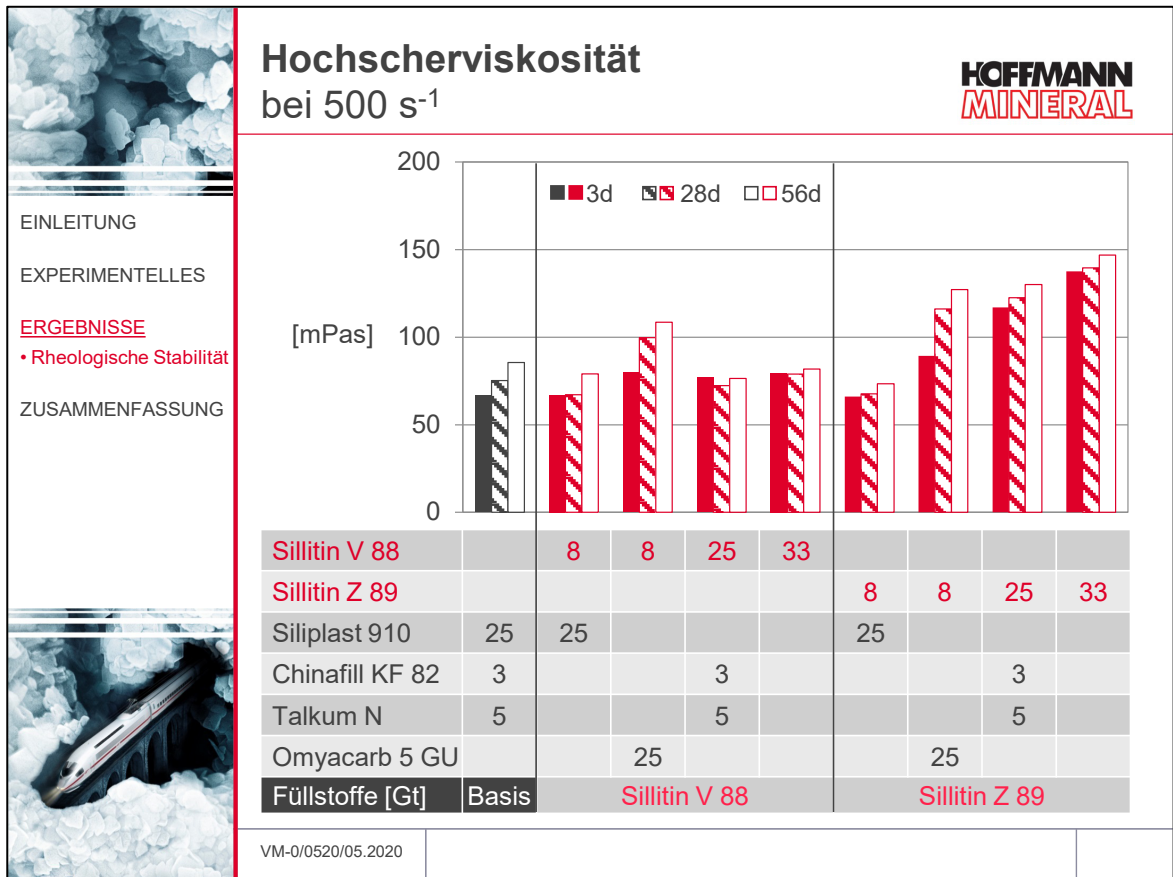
Hochscherviskosität
bei 500 $s^{-1}$

HOFFMANN MINERAL

EINLEITUNG

EXPERIMENTELLES

ERGEBNISSE
• Rheologische Stabilität

ZUSAMMENFASSUNG

200
150
100
50
0
[mPas]

3d 28d 56d

| Sillitin V 88 | | 8 | 8 | 25 | 33 | | | | |
|---|---|---|---|---|---|---|---|---|---|
| Sillitin Z 89 | | | | | | 8 | 8 | 25 | 33 |
| Siliplast 910 | 25 | 25 | | | | 25 | | | |
| Chinafill KF 82 | 3 | | | 3 | | | | 3 | |
| Talkum N | 5 | | | 5 | | | | 5 | |
| Omyacarb 5 GU | | | 25 | | | | 25 | | |
| Füllstoffe [Gt] | Basis | Sillitin V 88 | | | | Sillitin Z 89 | | | |

VM-0/0520/05.2020